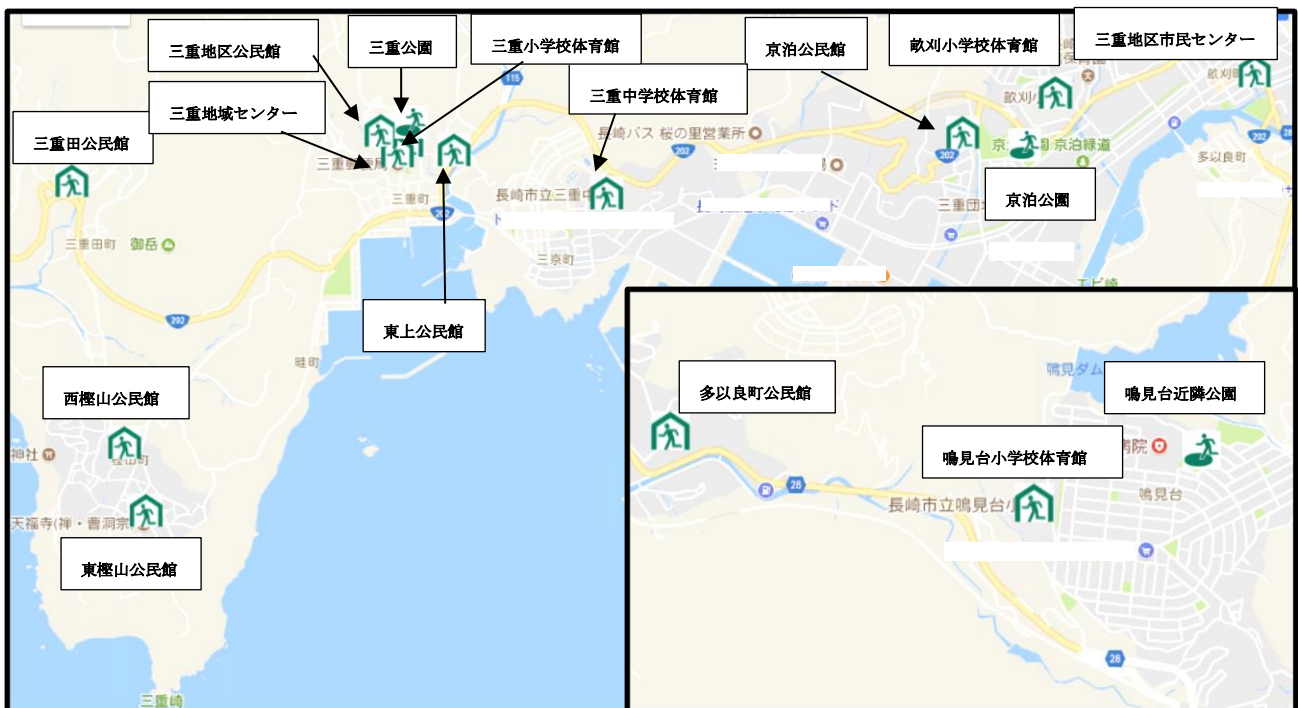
三重地区公民館

三重公園

三重小学校体育館

京泊公民館

畝刈小学校体育館

三重地区市民センター

三重中学校体育館

三重地域センター

三重田公民館

長崎バス 桜の里営業所

京泊緑道

多以良町

京泊公園

三重町

長崎市立三重中

三重団

三重田町

御岳

三京町

東上公民館

畦町

西樫山公民館

樫山町

神社

天福寺(禅・曹洞宗)

東樫山公民館

三重崎

多以良町公民館

鳴見ダム

鳴見台近隣公園

鳴見台小学校体育館

病院

長崎市立鳴見台小

鳴見台

115

202

26

28